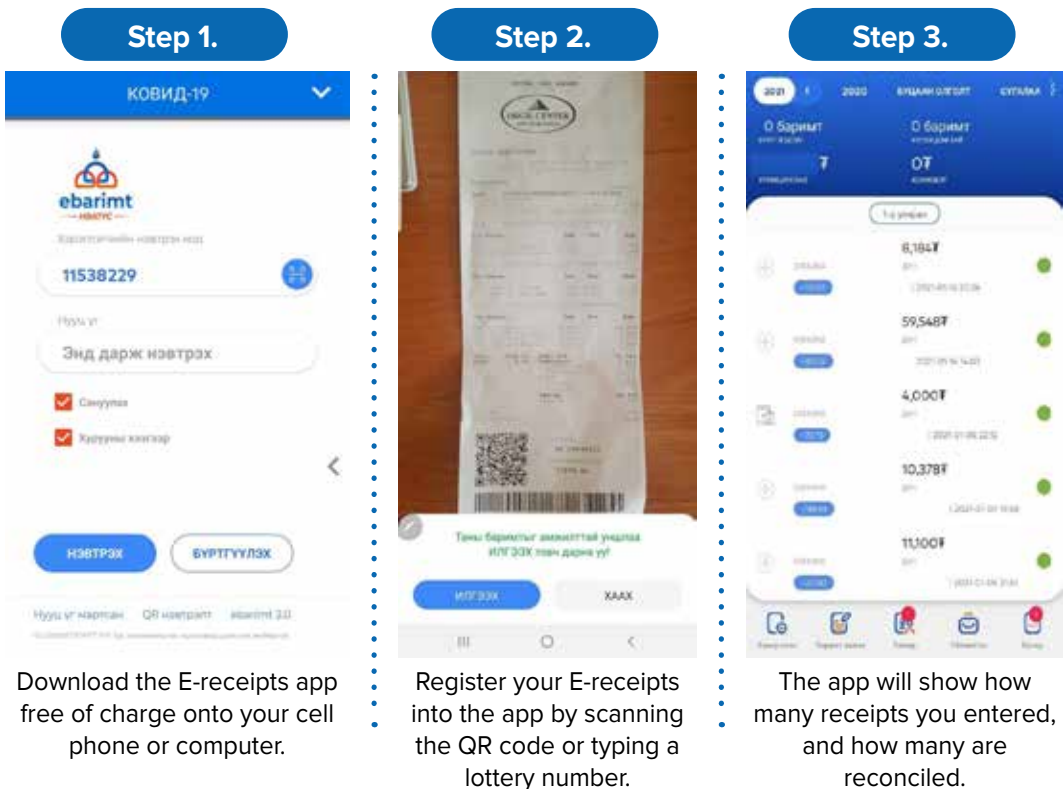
Step 1.

КОВИД-19

ebarimt

Харилцагчийн нэвтрэх код

11538229

Нууц үг

Энд дарж нэвтрэх

Сануулах

Хуулийн хэлгэзэр

НЭВТРЭХ

БҮРТГҮҮЛЭХ

Нууц үг мартсан QR нэвтрэлт ebarimt 3.0

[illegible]

Download the E-receipts app free of charge onto your cell phone or computer.

Step 2.

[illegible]

Таны баримтыг амжилттай уншлаа ИЛГЭЭХ товч дарна уу!

ИЛГЭЭХ

ХААХ

Register your E-receipts into the app by scanning the QR code or typing a lottery number.

Step 3.

2021 2020 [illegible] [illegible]

0 Баримт

0 баримт

₮

0₮

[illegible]

8,184₮

59,548₮

4,000₮

10,378₮

11,100₮

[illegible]

The app will show how many receipts you entered, and how many are reconciled.